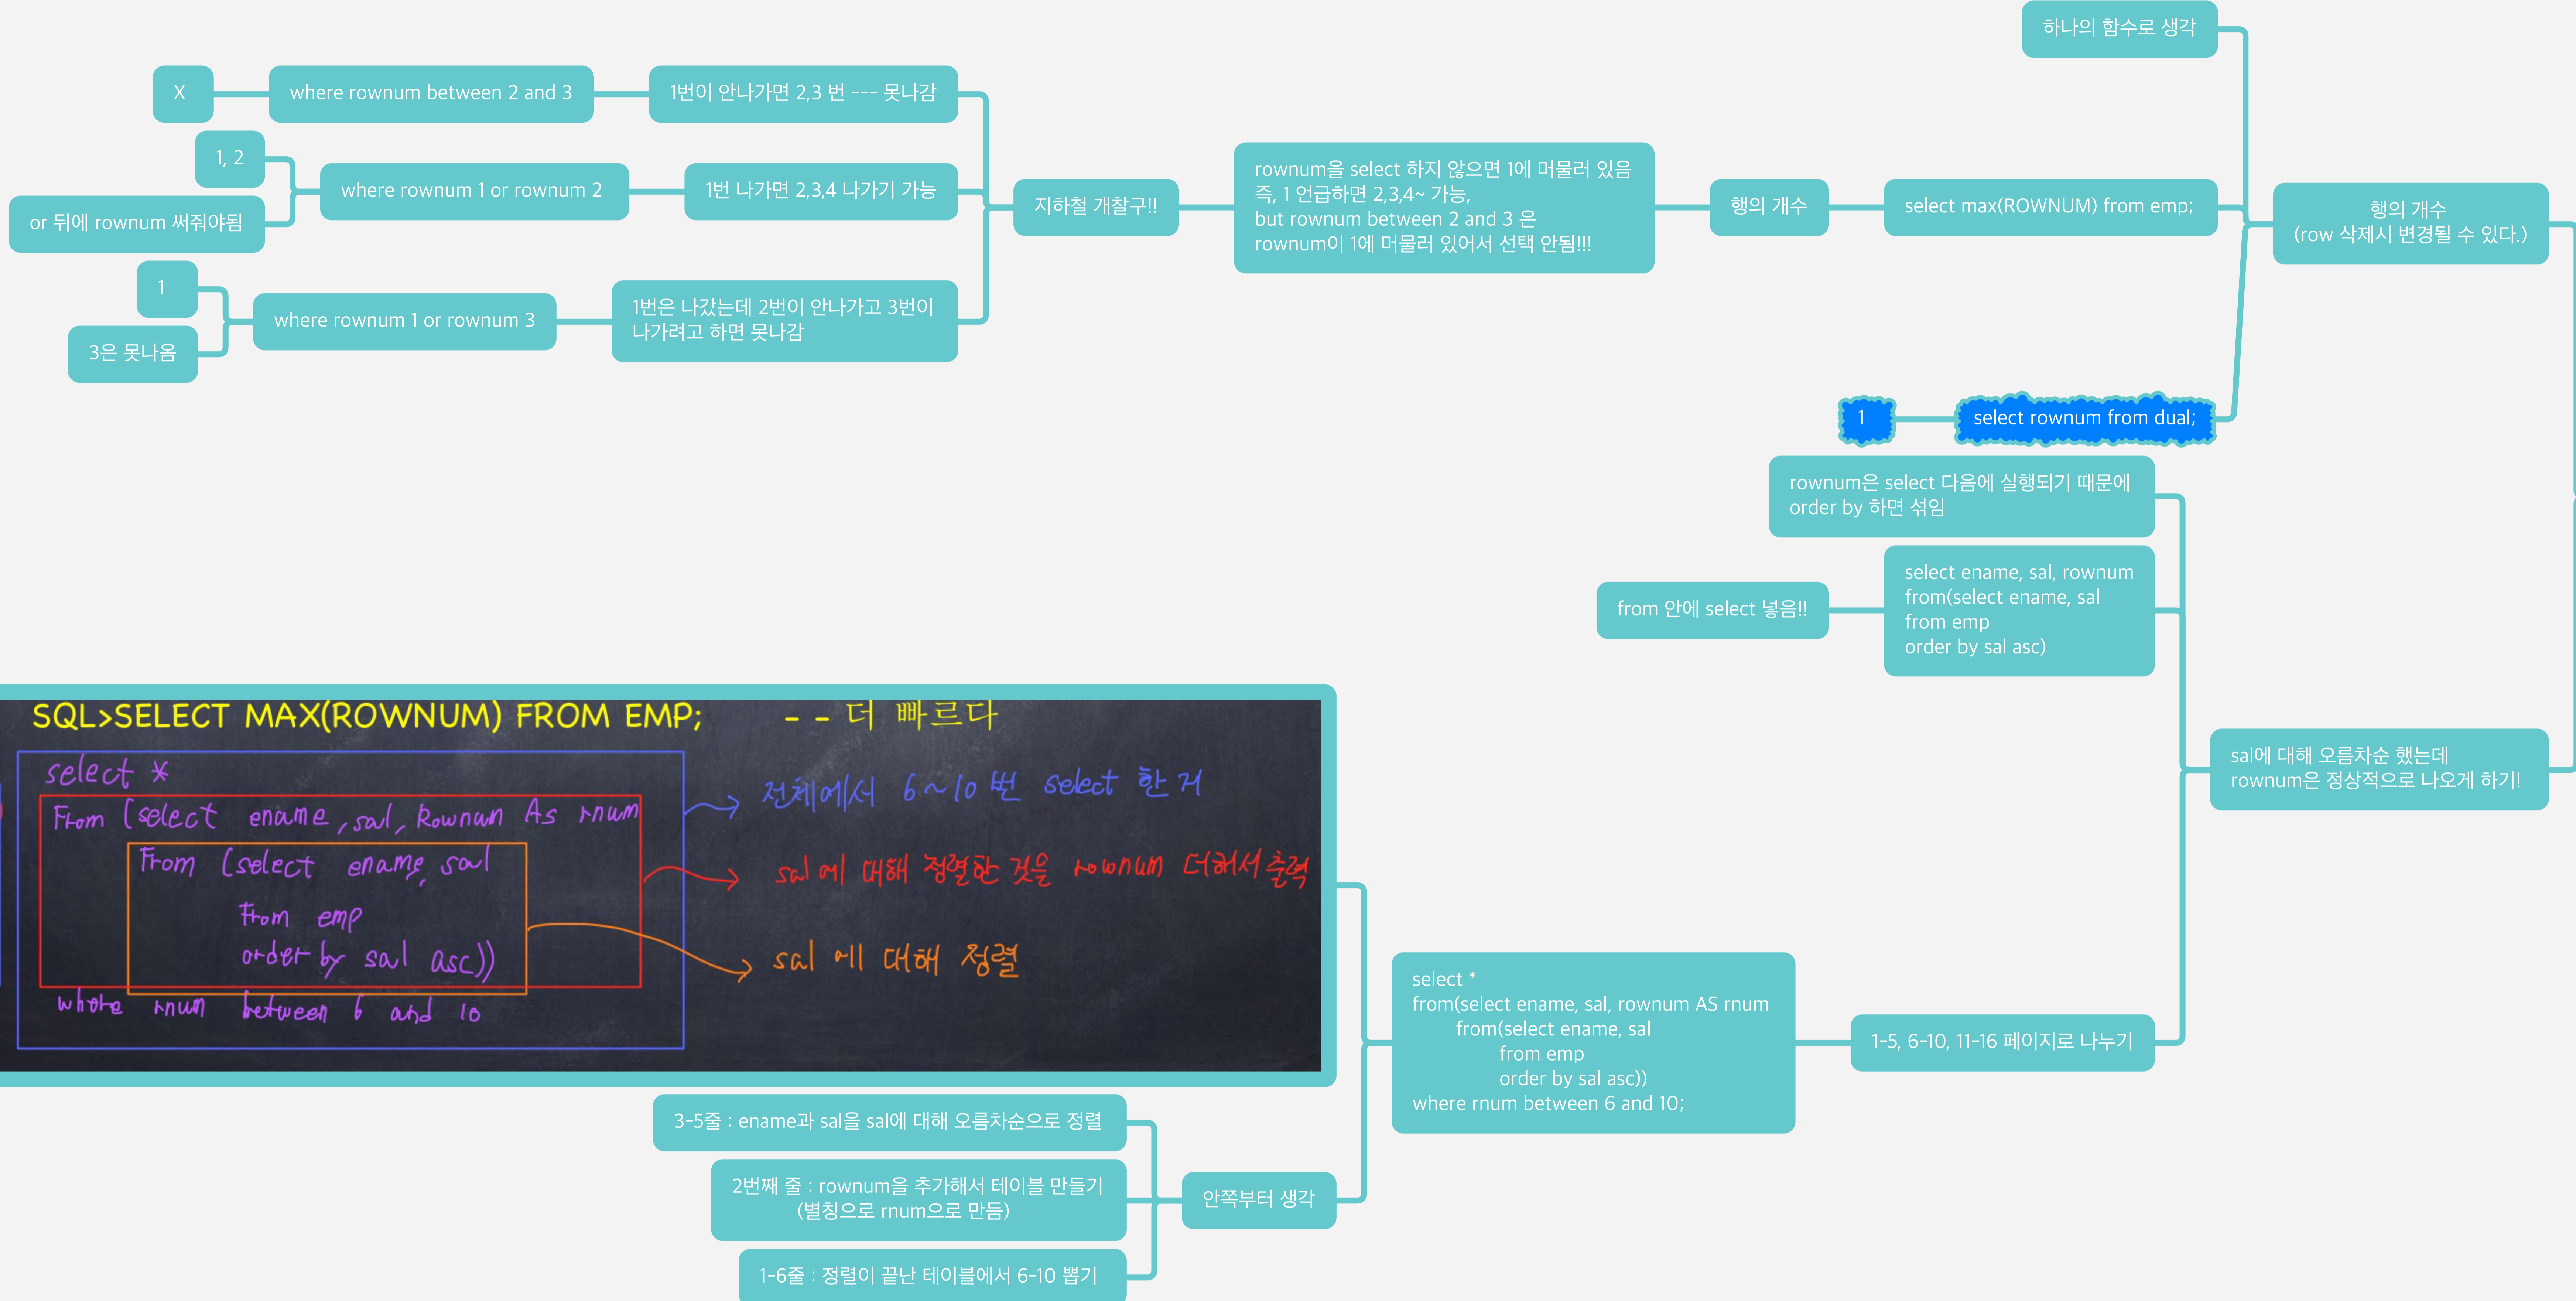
하나의 함수로 생각

X

where rownum between 2 and 3

1번이 안나가면 2,3 번 --- 못나감

1, 2

where rownum 1 or rownum 2

1번 나가면 2,3,4 나가기 가능

or 뒤에 rownum 써줘야됨

지하철 개찰구!!

rownum을 select 하지 않으면 1에 머물러 있음
즉, 1 언급하면 2,3,4~ 가능,
but rownum between 2 and 3 은
rownum이 1에 머물러 있어서 선택 안됨!!!

행의 개수

select max(ROWNUM) from emp;

행의 개수
(row 삭제시 변경될 수 있다.)

1

3은 못나옴

where rownum 1 or rownum 3

1번은 나갔는데 2번이 안나가고 3번이 나가려고 하면 못나감

1

select rownum from dual;

rownum은 select 다음에 실행되기 때문에
order by 하면 섞임

from 안에 select 넣음!!

select ename, sal, rownum
from(select ename, sal
from emp
order by sal asc)

sal에 대해 오름차순 했는데
rownum은 정상적으로 나오게 하기!

SQL>SELECT MAX(ROWNUM) FROM EMP; -- 더 빠르다

select *
From (select ename, sal, Rownum As rnum
From (select ename, sal
From emp
order by sal asc))
where rnum between 6 and 10

전체에서 6~10번 select 한 거

sal에 대해 정렬한 것을 rownum 더해서 출력

sal 에 대해 정렬

select *
from(select ename, sal, rownum AS rnum
from(select ename, sal
from emp
order by sal asc))
where rnum between 6 and 10;

1-5, 6-10, 11-16 페이지로 나누기

3-5줄 : ename과 sal을 sal에 대해 오름차순으로 정렬

2번째 줄 : rownum을 추가해서 테이블 만들기
(별칭으로 rnum으로 만듬)

안쪽부터 생각

1-6줄 : 정렬이 끝난 테이블에서 6-10 뽑기